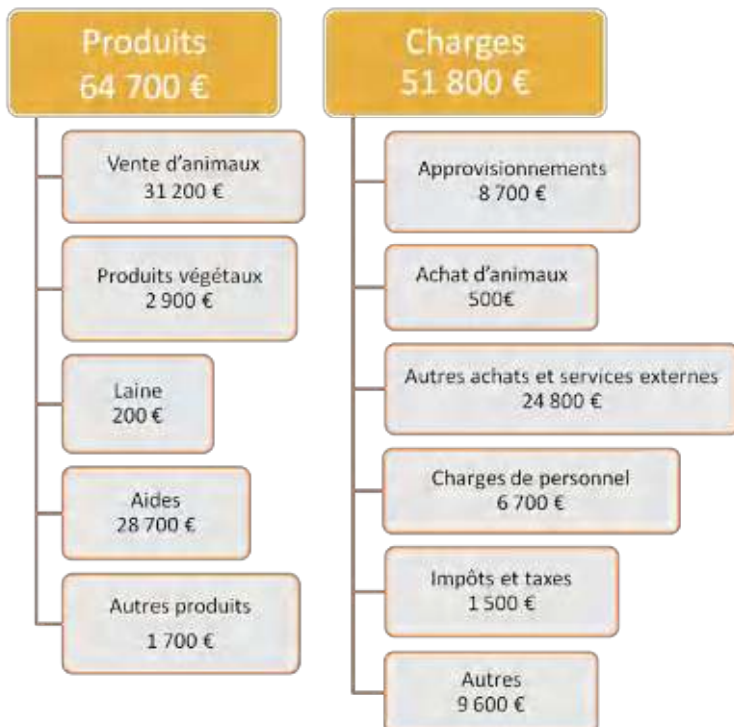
Produits
64 700 €

Vente d'animaux
31 200 €

Produits végétaux
2 900 €

Laine
200 €

Aides
28 700 €

Autres produits
1 700 €

Charges
51 800 €

Approvisionnements
8 700 €

Achat d'animaux
500€

Autres achats et services externes
24 800 €

Charges de personnel
6 700 €

Impôts et taxes
1 500 €

Autres
9 600 €